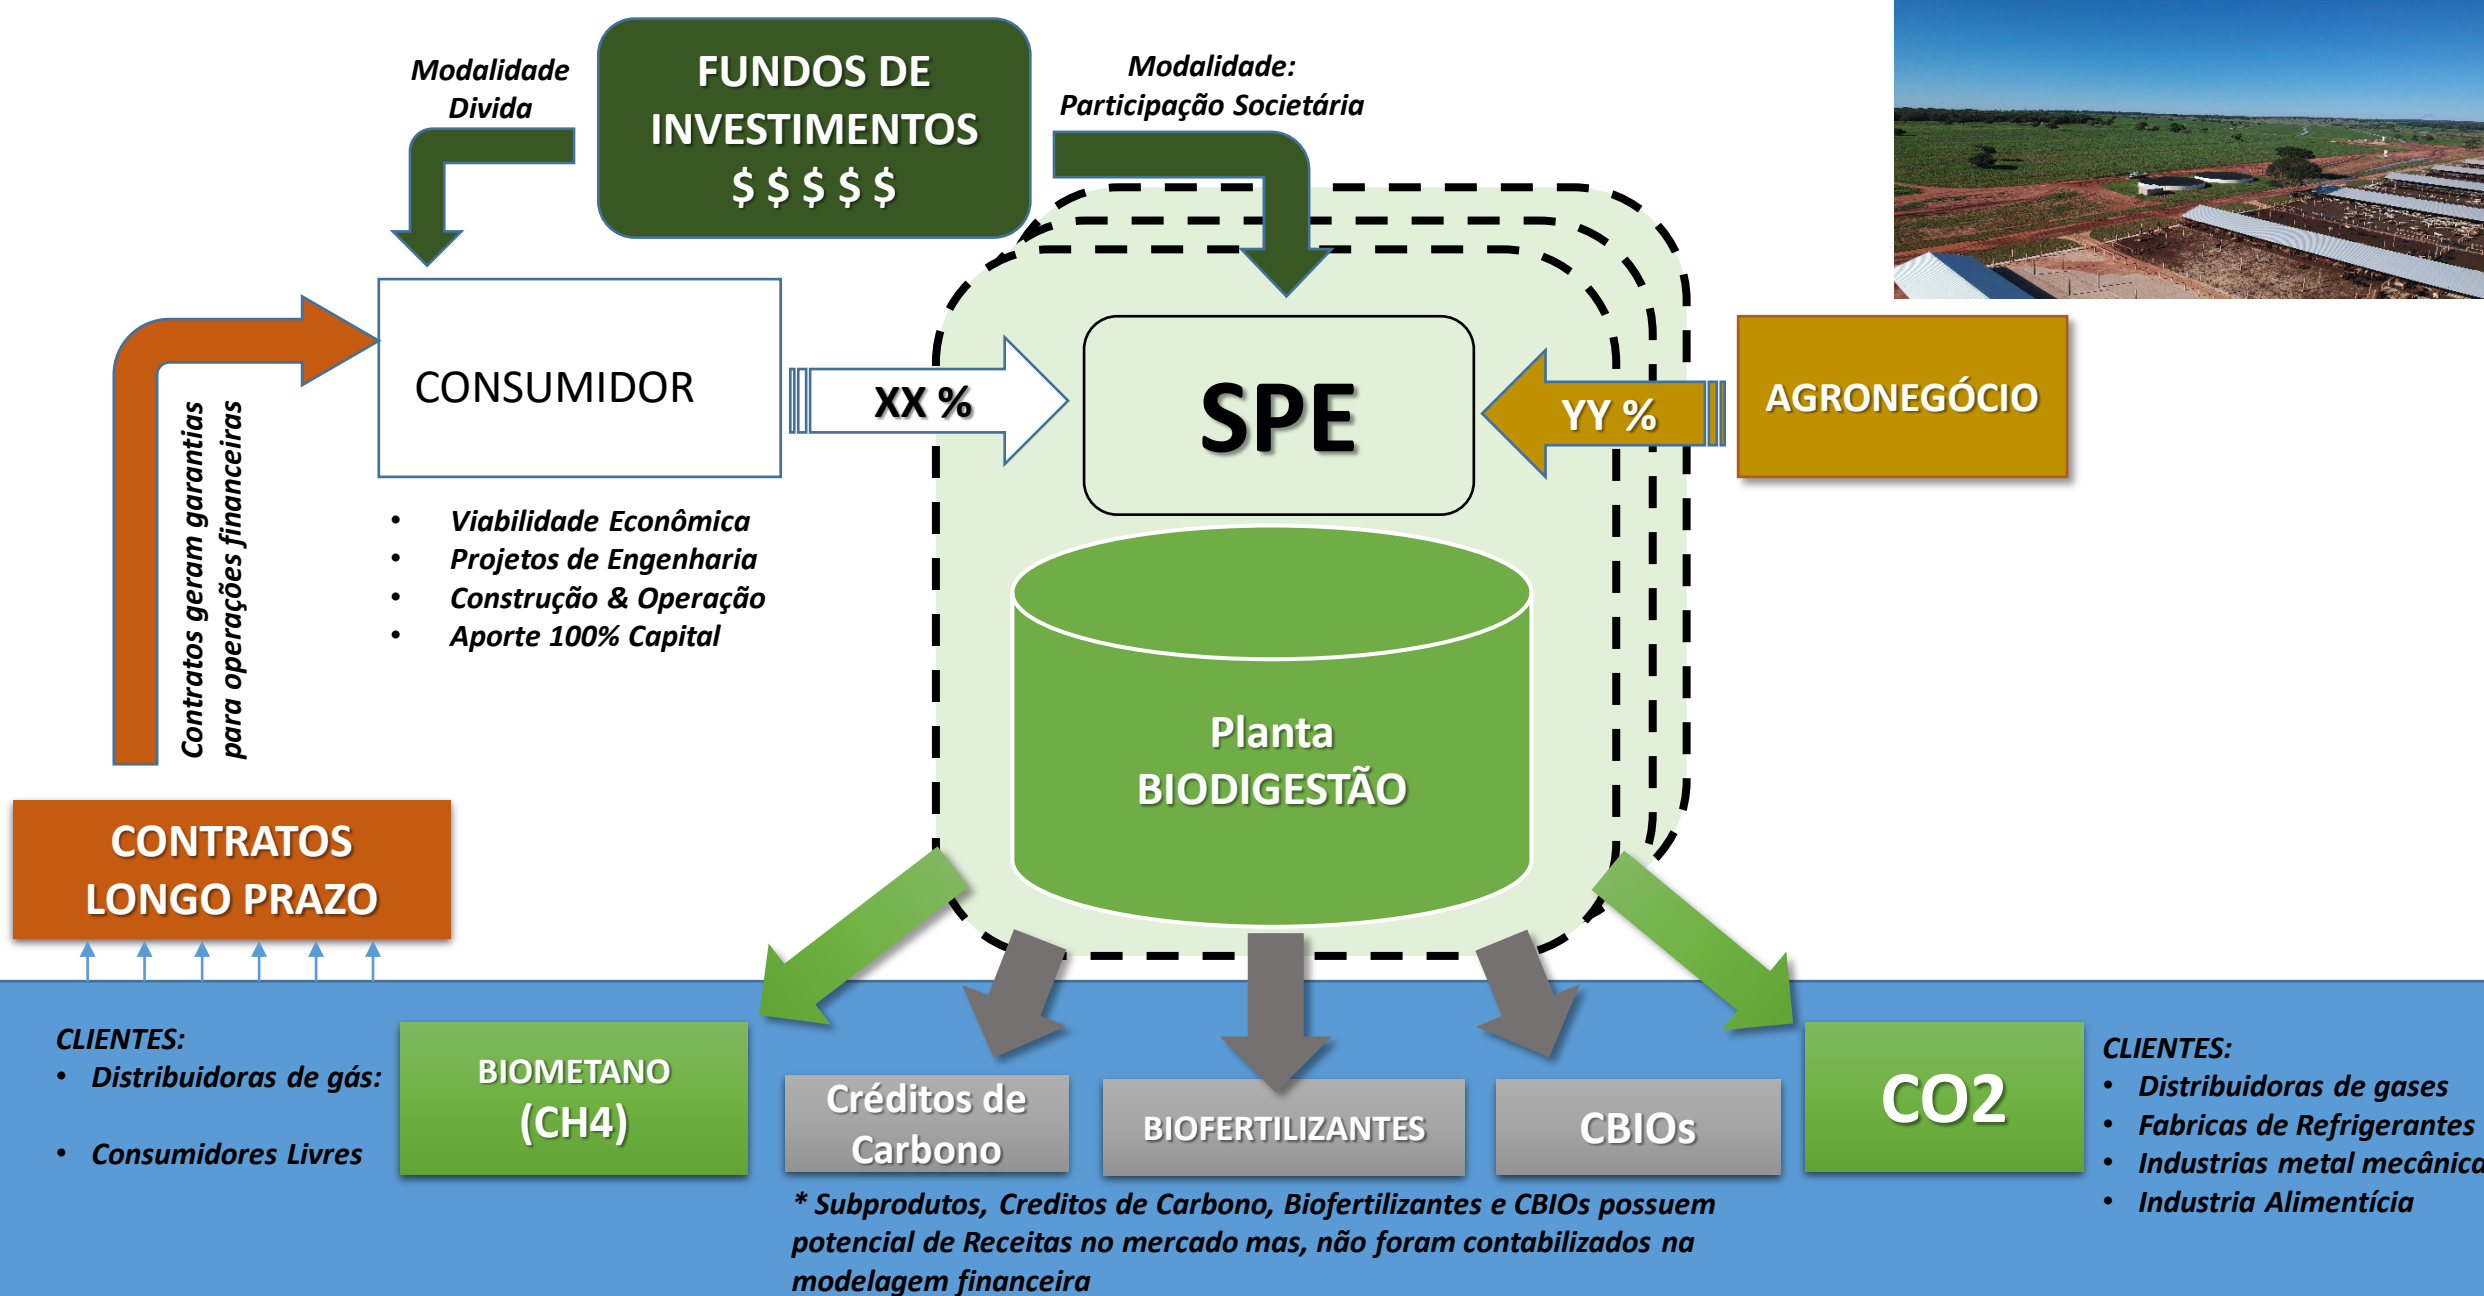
Modalidade Divida

FUNDOS DE INVESTIMENTOS
$ $ $ $ $

Modalidade:
Participação Societária

CONSUMIDOR

XX %

SPE

YY %

AGRONEGÓCIO

Contratos geram garantias para operações financeiras

- Viabilidade Econômica
- Projetos de Engenharia
- Construção & Operação
- Aporte 100% Capital

Planta
BIODIGESTÃO

CONTRATOS
LONGO PRAZO

CLIENTES:
- Distribuidoras de gás:
- Consumidores Livres

BIOMETANO
(CH4)

Créditos de Carbono

BIOFERTILIZANTES

CBIOs

CO2

CLIENTES:
- Distribuidoras de gases
- Fabricas de Refrigerantes
- Industrias metal mecânica
- Industria Alimentícia

* Subprodutos, Creditos de Carbono, Biofertilizantes e CBIOs possuem potencial de Receitas no mercado mas, não foram contabilizados na modelagem financeira